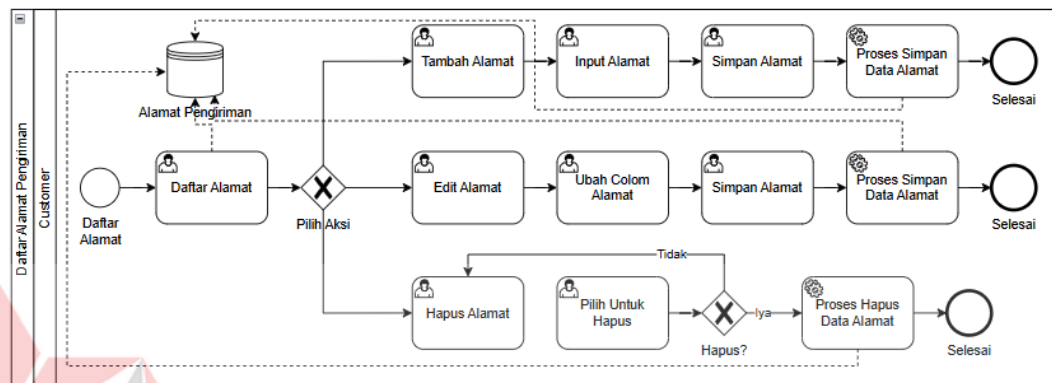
Daftar Alamat Pengiriman

Customer

Alamat Pengiriman

Tambah Alamat

Input Alamat

Simpan Alamat

Proses Simpan Data Alamat

Selesai

Daftar Alamat

Daftar Alamat

Pilih Aksi

Edit Alamat

Ubah Colom Alamat

Simpan Alamat

Proses Simpan Data Alamat

Selesai

Tidak

Hapus Alamat

Pilih Untuk Hapus

Iya

Hapus?

Proses Hapus Data Alamat

Selesai